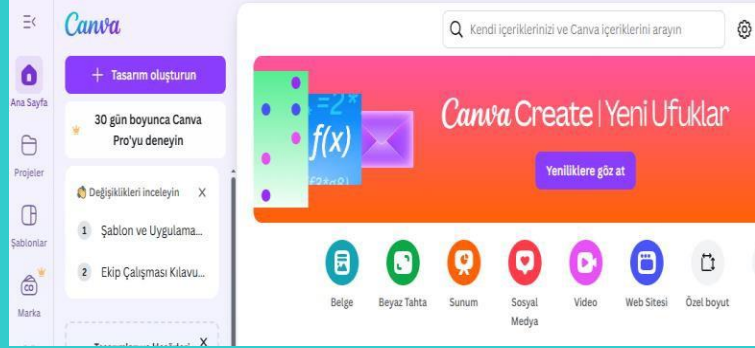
Canva

Ana Sayfa

Projeler

Şablonlar

Marka

+ Tasarım oluşturun

30 gün boyunca Canva Pro'yu deneyin

Değişiklikleri inceleyin X

1 Şablon ve Uygulama...

2 Ekip Çalışması Kılavu...

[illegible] X

Kendi içeriklerinizi ve Canva içeriklerini arayın

$=2^x$
$f(x)$
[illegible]

Canva Create | Yeni Ufuklar

Yeniliklere göz at

Belge

Beyaz Tahta

Sunum

Sosyal Medya

Video

Web Sitesi

Özel boyut